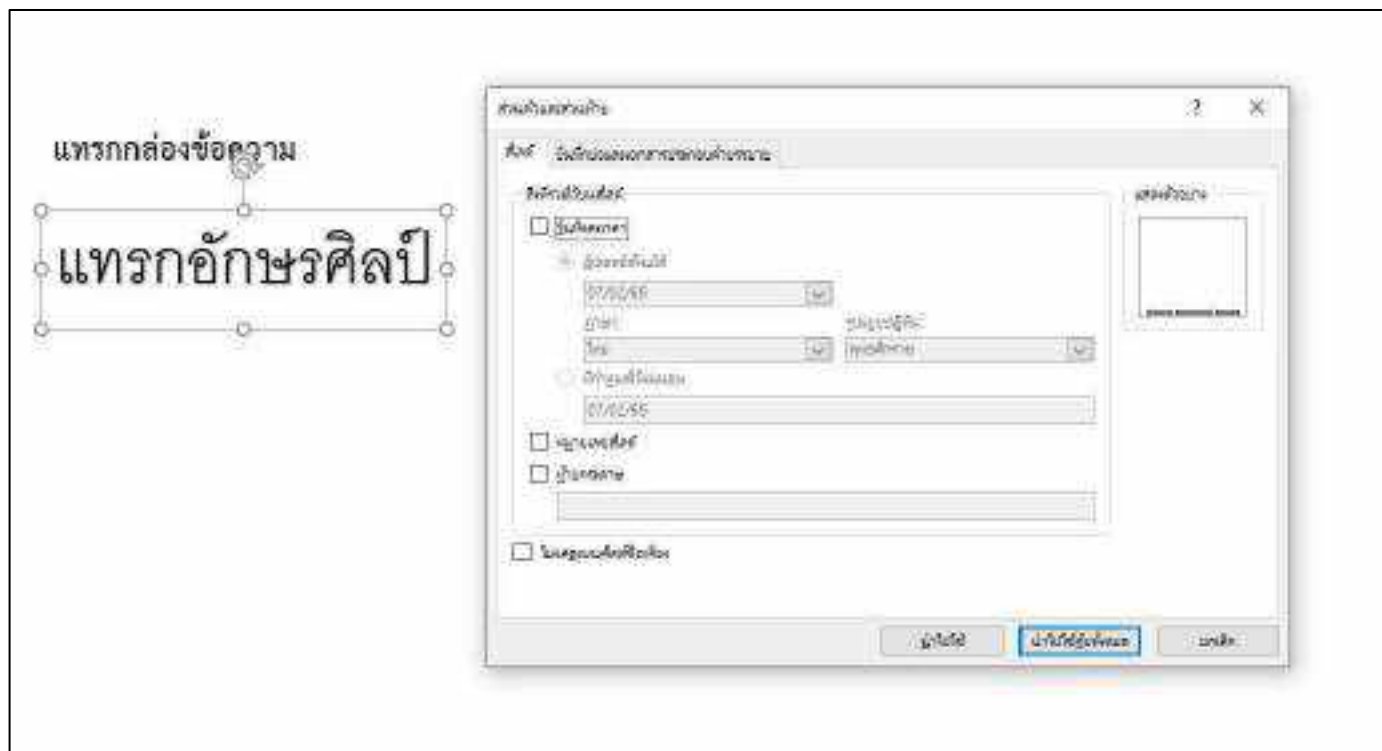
แทรกกล่องข้อความ

แทรกอักษรศิลป์

ส่วนหัวและส่วนท้าย ? ×

สไลด์ | บันทึกย่อและเอกสารประกอบคำบรรยาย

ใส่ลงในสไลด์

☐ วันที่และเวลา

อัปเดตอัตโนมัติ

07/02/65

ภาษา:

ไทย

ชนิดของปฏิทิน:

พุทธศักราช

คงที่

07/02/65

☐ หมายเลขสไลด์

☐ ท้ายกระดาษ

☐ ไม่แสดงบนสไลด์ชื่อเรื่อง

แสดงตัวอย่าง

นำไปใช้ | นำไปใช้กับทั้งหมด | ยกเลิก